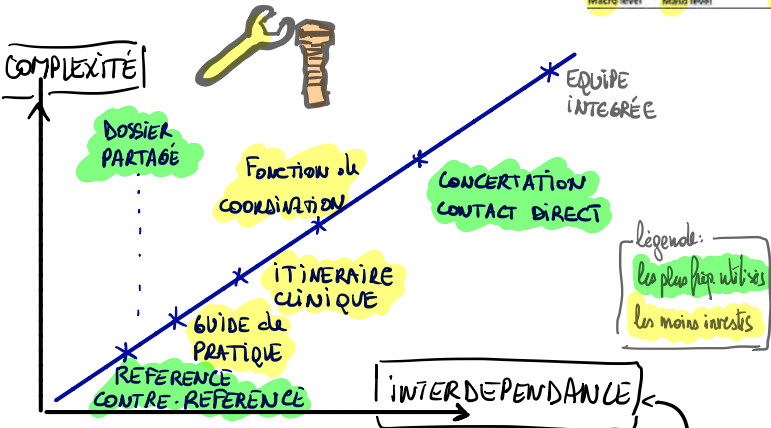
Macro level | Meso level

COMPLEXITÉ

DOSSIER PARTAGÉ

FONCTION de COORDINATION

EQUIPE INTEGRÉE

CONCERTATION CONTACT DIRECT

ITINERAIRE CLINIQUE

GUIDE de PRATIQUE

REFERENCE CONTRE-REFERENCE

légende:
les plus fréq utilisés
les moins investis

INTERDEPENDANCE